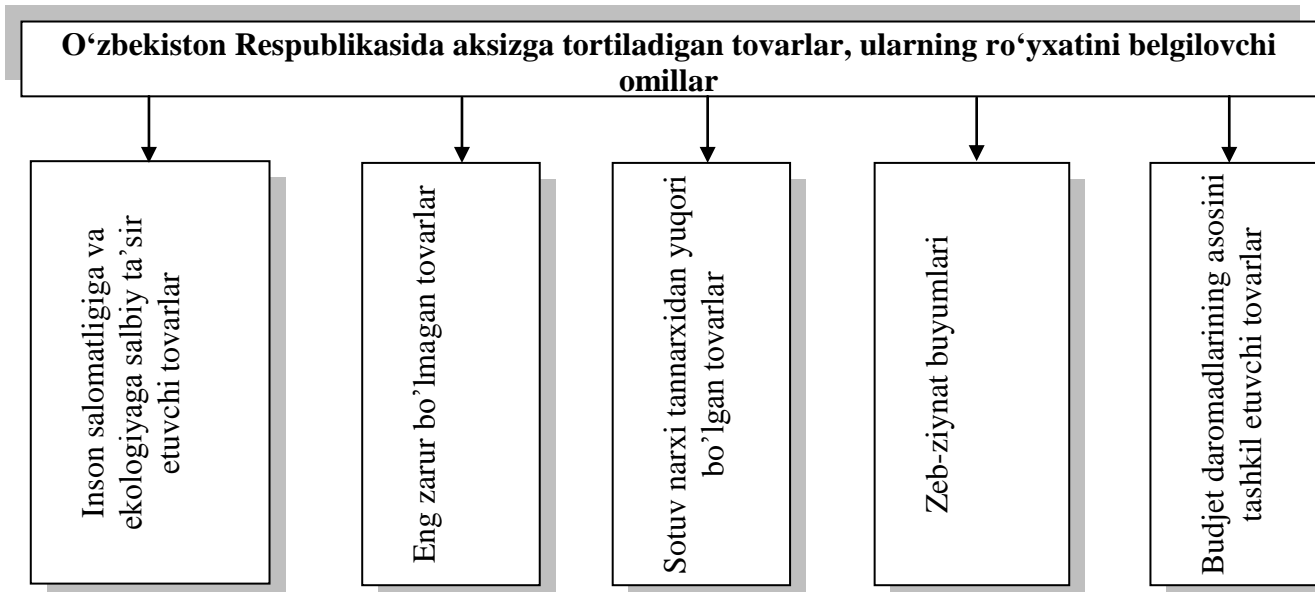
O‘zbekiston Respublikasida aksizga tortiladigan tovarlar, ularning ro‘yxatini belgilovchi omillar

Inson salomatligiga va ekologiyaga salbiy ta’sir etuvchi tovarlar

Eng zarur bo’lmagan tovarlar

Sotuv narxi tannarxidan yuqori bo’lgan tovarlar

Zeb-ziynat buyumlari

Budjet daromadlarining asosini tashkil etuvchi tovarlar